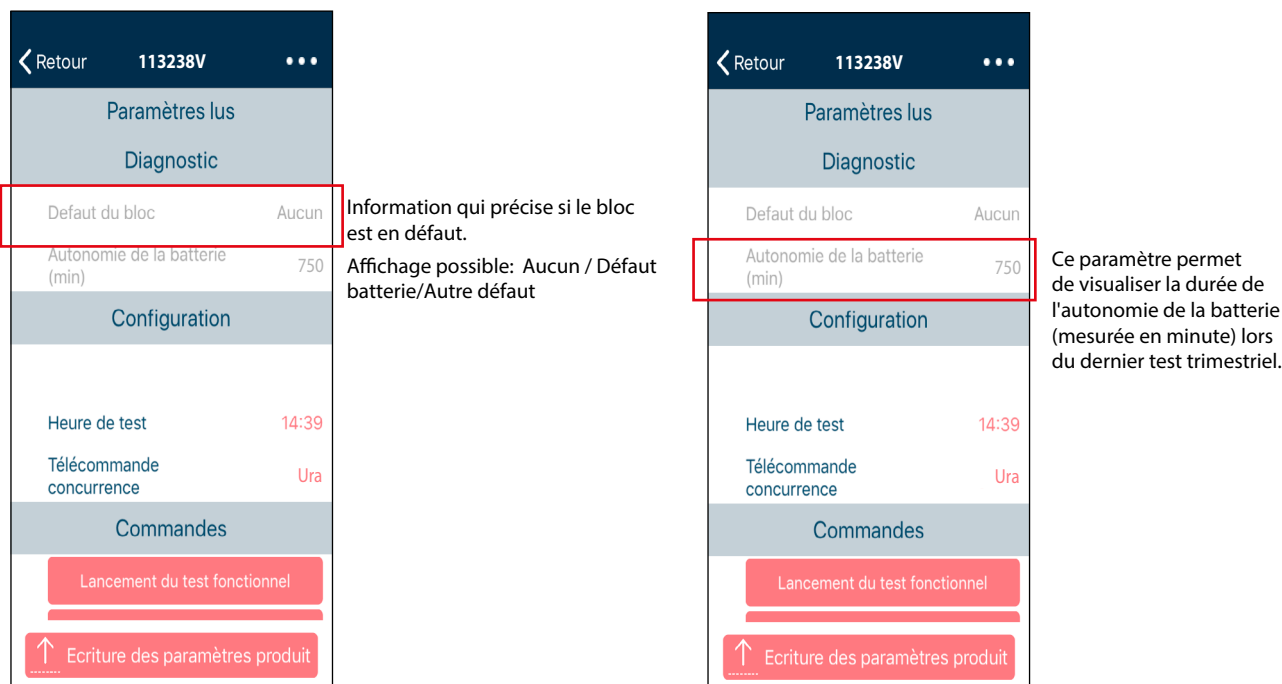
Retour 113238V •••

Paramètres lus

Diagnostic

Defaut du bloc Aucun

Autonomie de la batterie (min) 750

Configuration

Heure de test 14:39

Télécommande concurrence Ura

Commandes

Lancement du test fonctionnel

Ecriture des paramètres produit

Information qui précise si le bloc est en défaut.

Affichage possible: Aucun / Défaut batterie/Autre défaut

Retour 113238V •••

Paramètres lus

Diagnostic

Defaut du bloc Aucun

Autonomie de la batterie (min) 750

Configuration

Heure de test 14:39

Télécommande concurrence Ura

Commandes

Lancement du test fonctionnel

Ecriture des paramètres produit

Ce paramètre permet de visualiser la durée de l'autonomie de la batterie (mesurée en minute) lors du dernier test trimestriel.